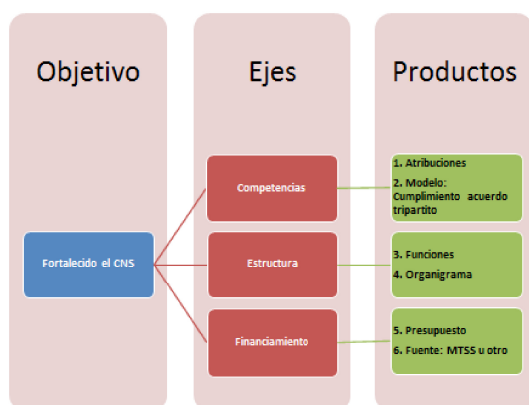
Objetivo

Ejes

Productos

Fortalecido el CNS

Competencias

Estructura

Financiamiento

1. Atribuciones

2. Modelo: Cumplimiento acuerdo tripartito

3. Funciones

4. Organigrama

5. Presupuesto

6. Fuente: MTSS u otro